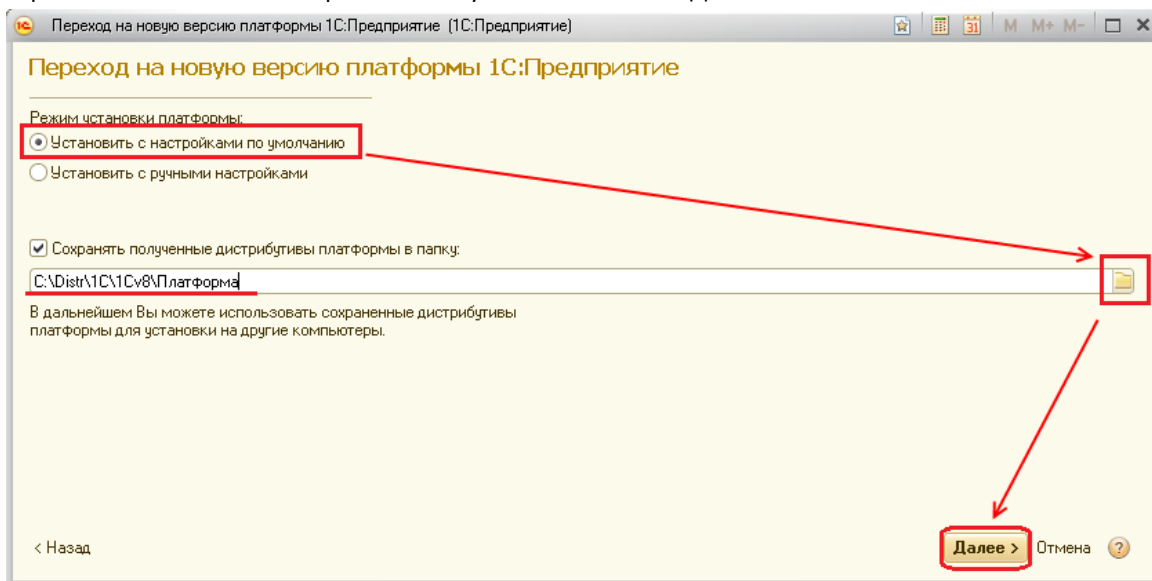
Переход на новую версию платформы 1С:Предприятие (1С:Предприятие)

M M+ M−

Переход на новую версию платформы 1С:Предприятие

Режим установки платформы:

Установить с настройками по умолчанию

Установить с ручными настройками

Сохранять полученные дистрибутивы платформы в папку:

C:\Distr\1C\1Cv8\Платформа

В дальнейшем Вы можете использовать сохраненные дистрибутивы платформы для установки на другие компьютеры.

< Назад

Далее >

Отмена

?